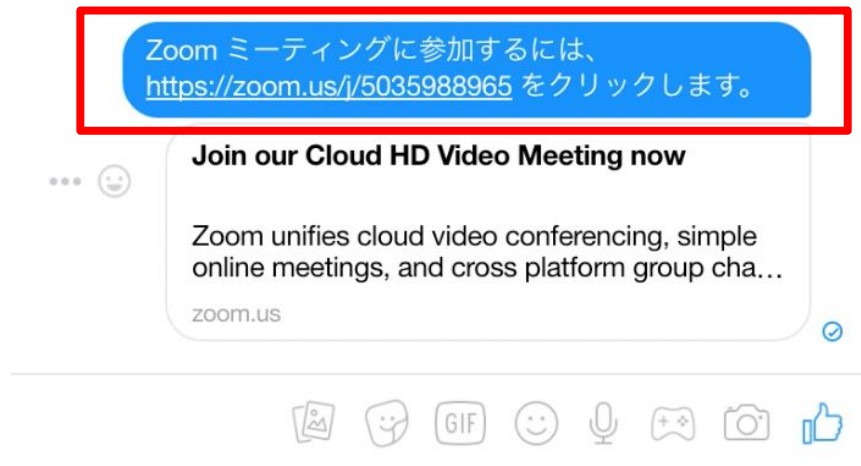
Zoom ミーティングに参加するには、https://zoom.us/j/5035988965 をクリックします。

Join our Cloud HD Video Meeting now

Zoom unifies cloud video conferencing, simple online meetings, and cross platform group cha...

zoom.us

GIF